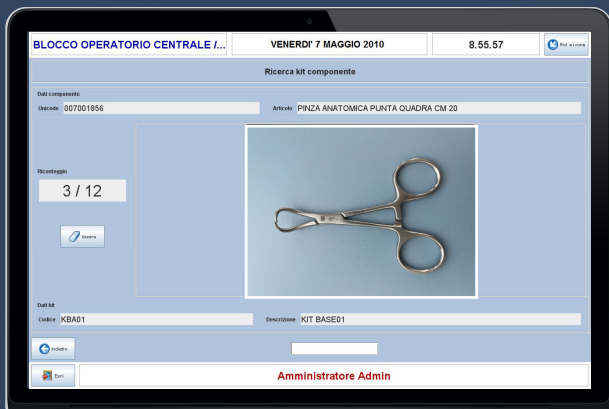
BLOCCO OPERATORIO CENTRALE /...

VENERDI' 7 MAGGIO 2010

8.55.57

Ricerca kit componente

Dati componente

Unicode 007001856

Articolo PINZA ANATOMICA PUNTA QUADRA CM 20

Riconteggio

3 / 12

Azzera

Dati kit

Codice KBA01

Descrizione KIT BASE01

Indietro

Esci

Amministratore Admin